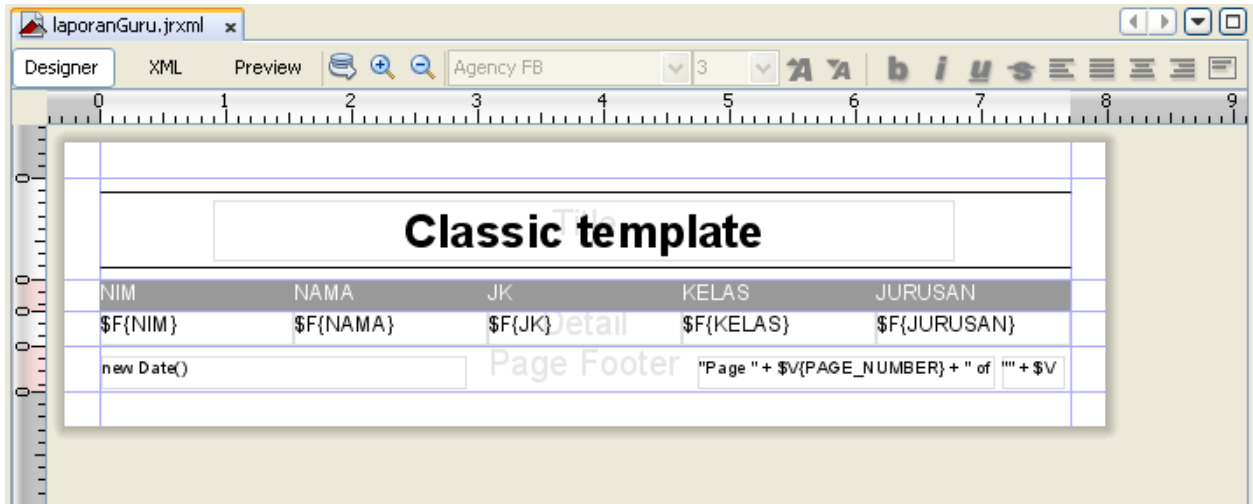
laporanGuru.jrxml ×

Designer XML Preview Agency FB 3

0 1 2 3 4 5 6 7 8 9

Title
Classic template

| NIM | NAMA | JK | KELAS | JURUSAN |
|---|---|---|---|---|
| $F{NIM} | $F{NAMA} | $F{JK} | $F{KELAS} | $F{JURUSAN} |

Detail

new Date() Page Footer "Page " + $V{PAGE_NUMBER} + " of "" + $V